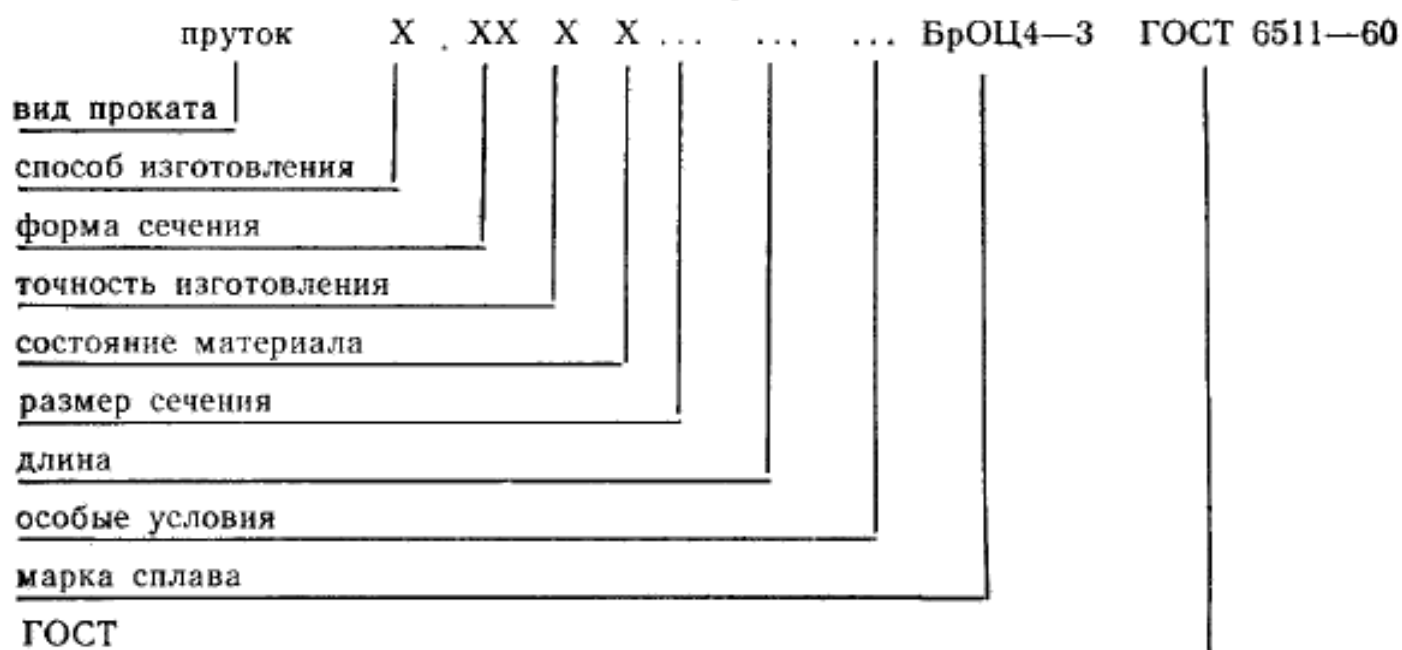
пруток X . XX X X ... ... ... БрОЦ4—3 ГОСТ 6511—60

вид проката

способ изготовления

форма сечения

точность изготовления

состояние материала

размер сечения

длина

особые условия

марка сплава

ГОСТ